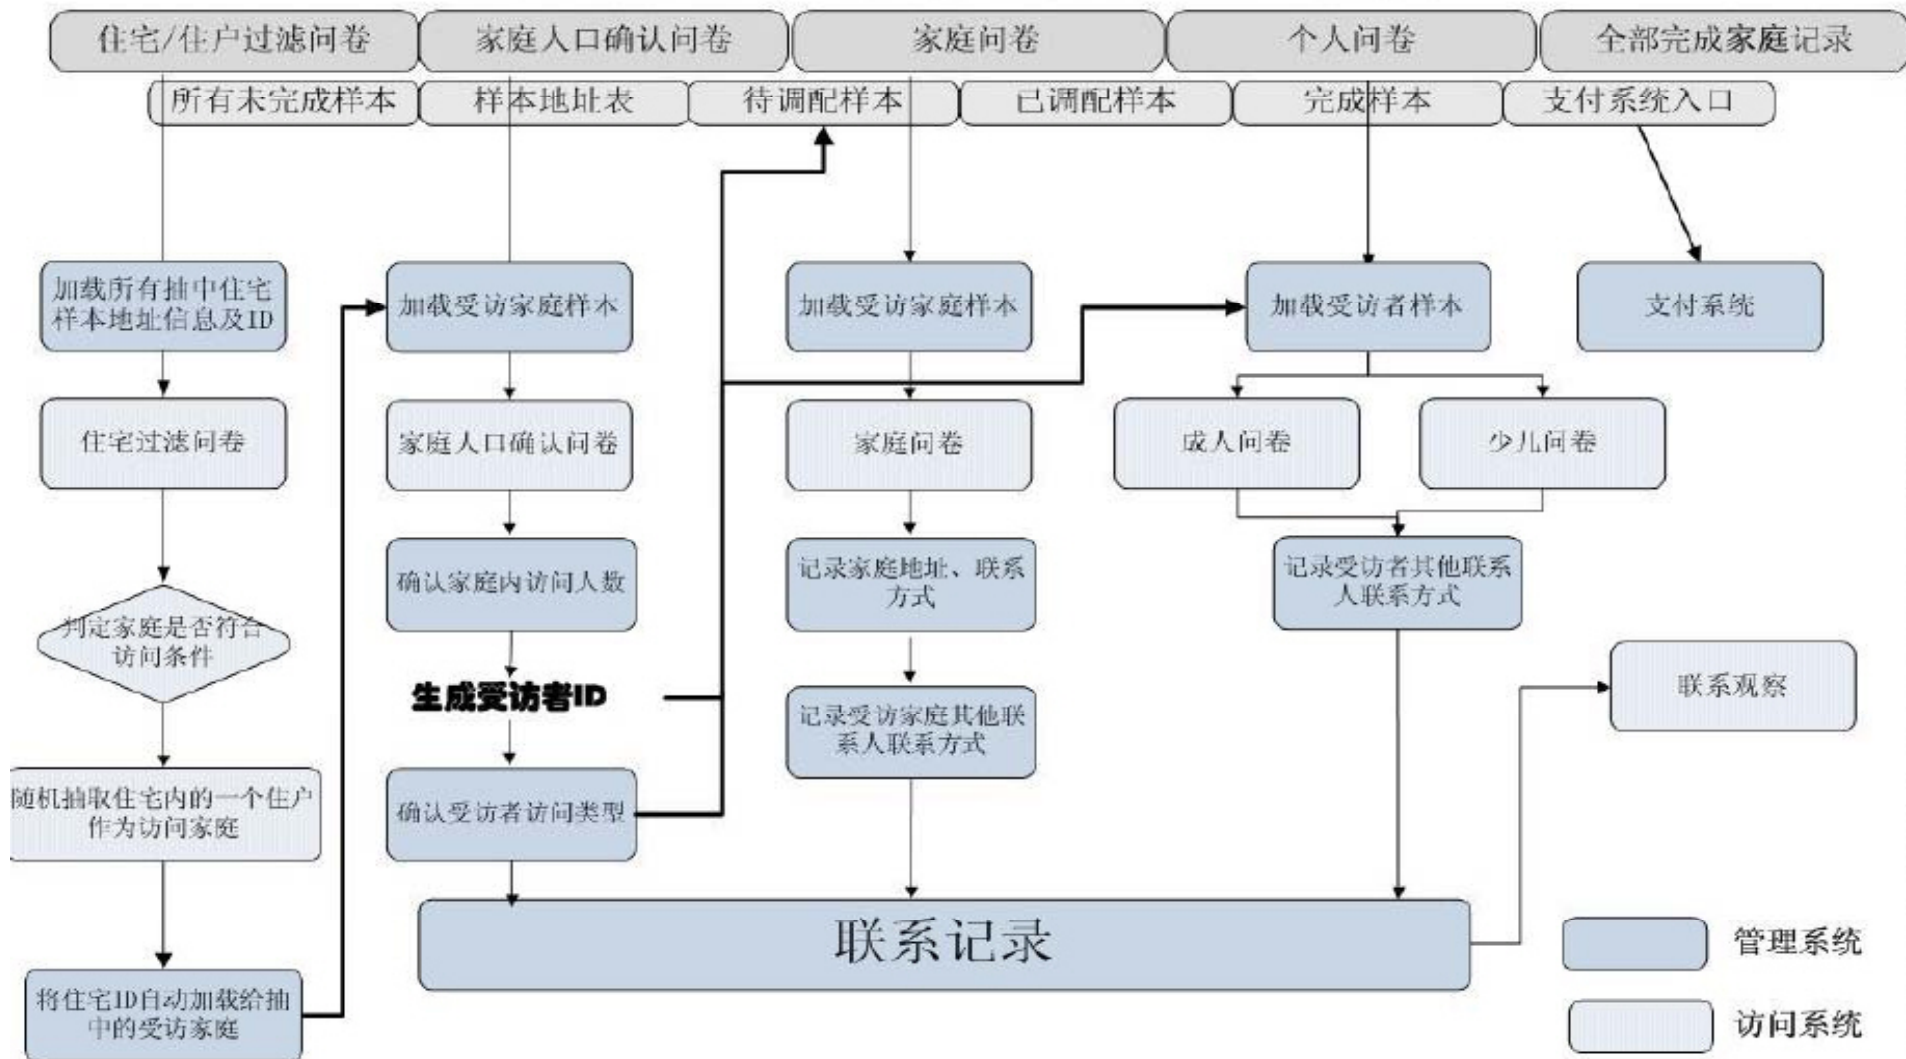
住宅/住户过滤问卷
家庭人口确认问卷
家庭问卷
个人问卷
全部完成家庭记录

所有未完成样本
样本地址表
待调配样本
已调配样本
完成样本
支付系统入口

加载所有抽中住宅样本地址信息及ID

住宅过滤问卷

判定家庭是否符合访问条件

随机抽取住宅内的一个住户作为访问家庭

将住宅ID自动加载给抽中的受访家庭

加载受访家庭样本

家庭人口确认问卷

确认家庭内访问人数

生成受访者ID

确认受访者访问类型

加载受访家庭样本

家庭问卷

记录家庭地址、联系方式

记录受访家庭其他联系人联系方式

加载受访者样本

成人问卷

少儿问卷

记录受访者其他联系人联系方式

支付系统

联系观察

联系记录

管理系统

访问系统